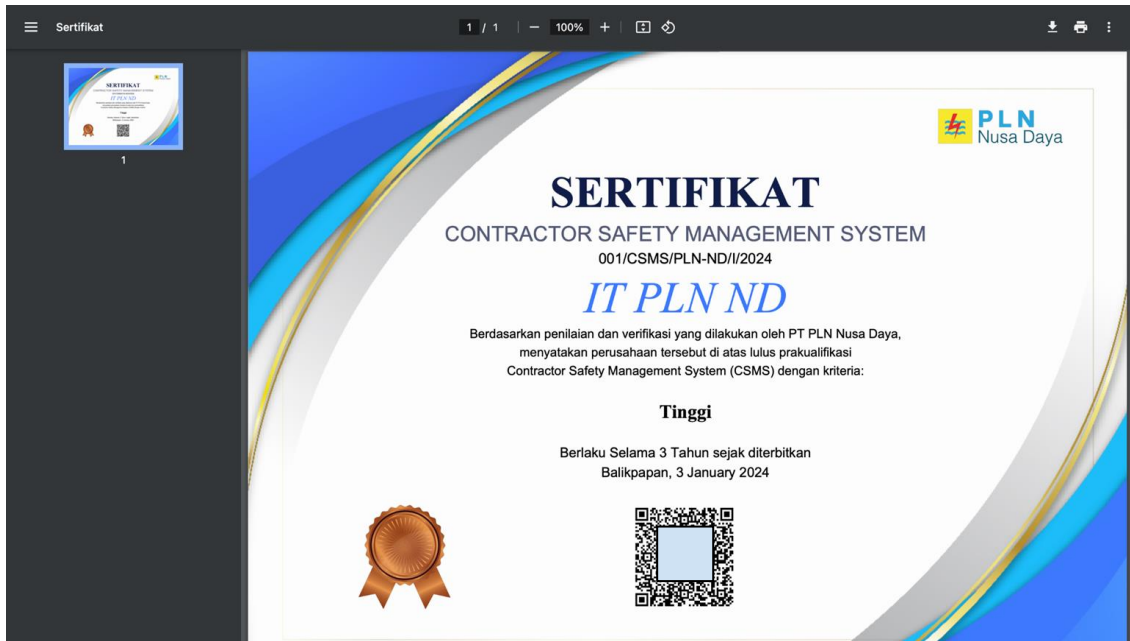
Sertifikat

1 / 1 | — 100% +

1

PLN
Nusa Daya

SERTIFIKAT

CONTRACTOR SAFETY MANAGEMENT SYSTEM

001/CSMS/PLN-ND/I/2024

IT PLN ND

Berdasarkan penilaian dan verifikasi yang dilakukan oleh PT PLN Nusa Daya, menyatakan perusahaan tersebut di atas lulus prakualifikasi Contractor Safety Management System (CSMS) dengan kriteria:

Tinggi

Berlaku Selama 3 Tahun sejak diterbitkan
Balikpapan, 3 January 2024